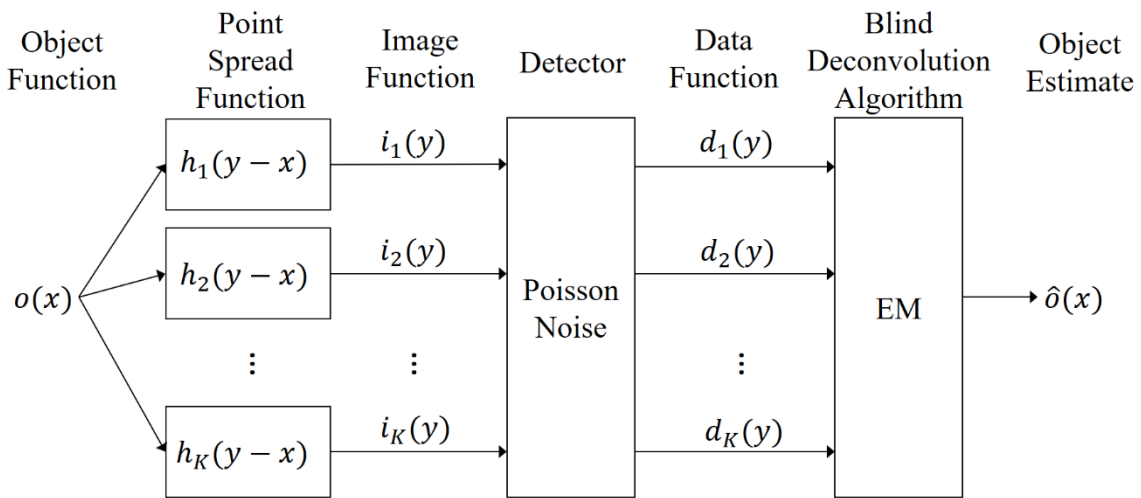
Object Function

Point Spread Function

Image Function

Detector

Data Function

Blind Deconvolution Algorithm

Object Estimate

$o(x)$

$h_1(y-x)$

$h_2(y-x)$

$\vdots$

$h_K(y-x)$

$i_1(y)$

$i_2(y)$

$\vdots$

$i_K(y)$

Poisson Noise

$d_1(y)$

$d_2(y)$

$\vdots$

$d_K(y)$

EM

$\hat{o}(x)$